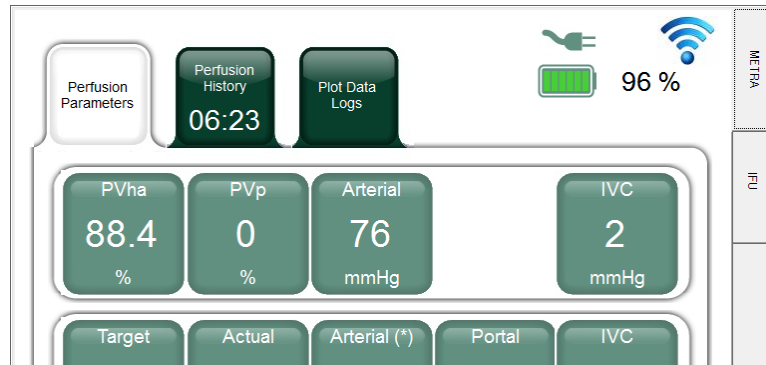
Perfusion Parameters

Perfusion History
06:23

Plot Data Logs

96 %

METRA

IFU

| PVha | PVp | Arterial | IVC |
|---|---|---|---|
| 88.4 | 0 | 76 | 2 |
| % | % | mmHg | mmHg |

| Target | Actual | Arterial (*) | Portal | IVC |
|---|---|---|---|---|